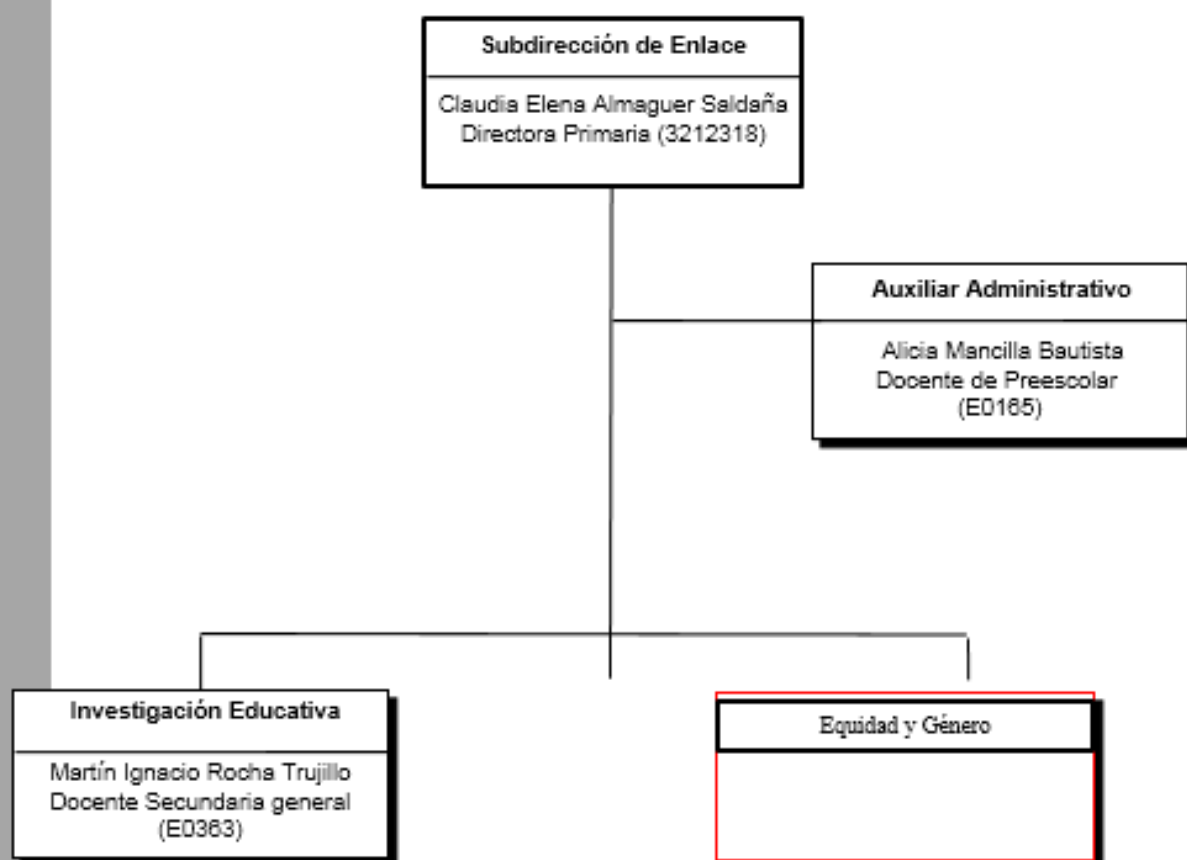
Subdirección de Enlace

Claudia Elena Almaguer Saldaña
Directora Primaria (3212318)

Auxiliar Administrativo

Alicia Mancilla Bautista
Docente de Preescolar
(E0165)

Investigación Educativa

Martín Ignacio Rocha Trujillo
Docente Secundaria general
(E0363)

Equidad y Género